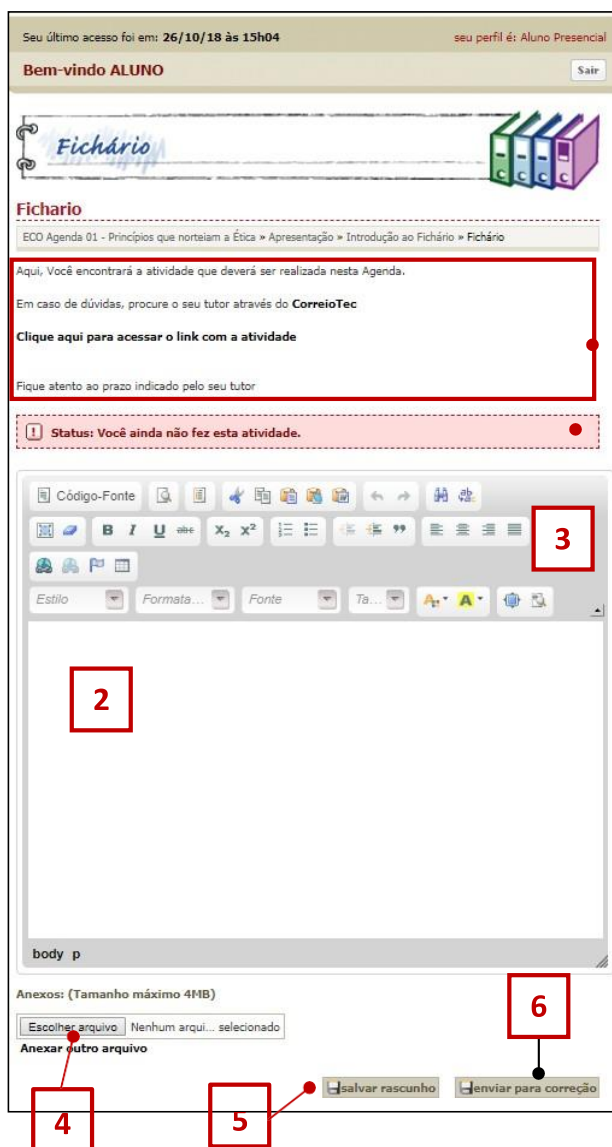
Seu último acesso foi em: 26/10/18 às 15h04

seu perfil é: Aluno Presencial

Bem-vindo ALUNO

Sair

Fichário

Fichario

ECO Agenda 01 - Princípios que norteiam a Ética » Apresentação » Introdução ao Fichário » Fichário

Aqui, Você encontrará a atividade que deverá ser realizada nesta Agenda.

Em caso de dúvidas, procure o seu tutor através do CorreioTec

Clique aqui para acessar o link com a atividade

Fique atento ao prazo indicado pelo seu tutor

Status: Você ainda não fez esta atividade.

Código-Fonte

Estilo

Formata...

Fonte

Ta...

3

2

body p

Anexos: (Tamanho máximo 4MB)

Escolher arquivo Nenhum arqui... selecionado

Anexar outro arquivo

6

salvar rascunho

enviar para correção

4

5